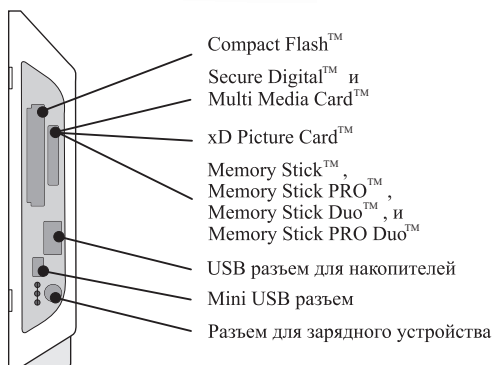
Compact Flash™

Secure Digital™ и Multi Media Card™

xD Picture Card™

Memory Stick™, Memory Stick PRO™, Memory Stick Duo™, и Memory Stick PRO Duo™

USB разъем для накопителей

Mini USB разъем

Разъем для зарядного устройства